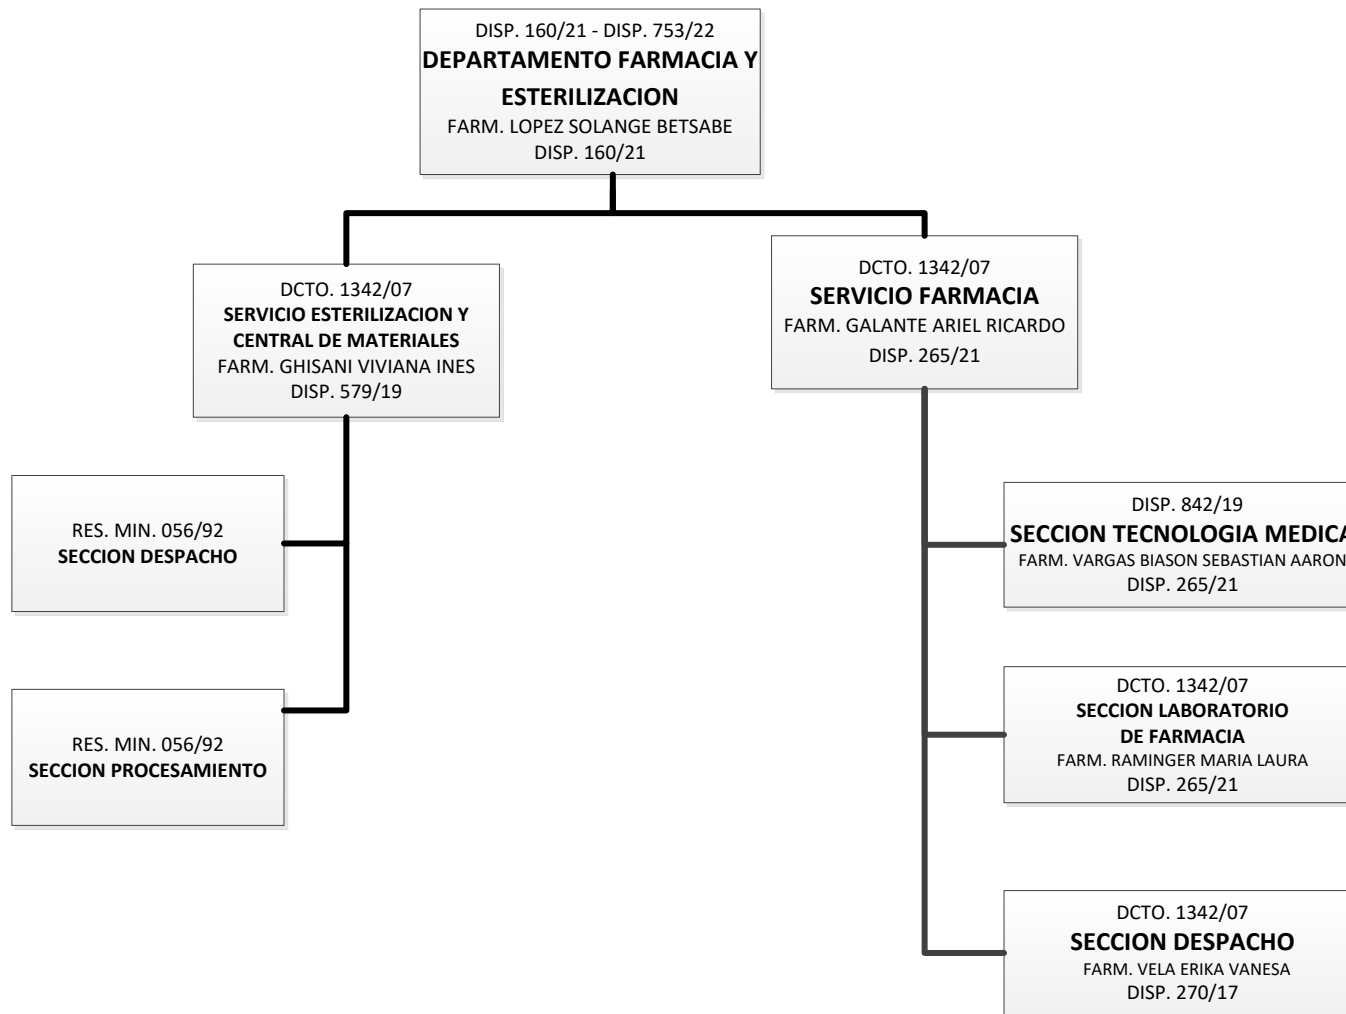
DISP. 160/21 - DISP. 753/22
DEPARTAMENTO FARMACIA Y ESTERILIZACION
FARM. LOPEZ SOLANGE BETSABE
DISP. 160/21

DCTO. 1342/07
SERVICIO ESTERILIZACION Y CENTRAL DE MATERIALES
FARM. GHISANI VIVIANA INES
DISP. 579/19

RES. MIN. 056/92
SECCION DESPACHO

RES. MIN. 056/92
SECCION PROCESAMIENTO

DCTO. 1342/07
SERVICIO FARMACIA
FARM. GALANTE ARIEL RICARDO
DISP. 265/21

DISP. 842/19
SECCION TECNOLOGIA MEDICA
FARM. VARGAS BIASON SEBASTIAN AARON
DISP. 265/21

DCTO. 1342/07
SECCION LABORATORIO DE FARMACIA
FARM. RAMINGER MARIA LAURA
DISP. 265/21

DCTO. 1342/07
SECCION DESPACHO
FARM. VELA ERIKA VANESA
DISP. 270/17